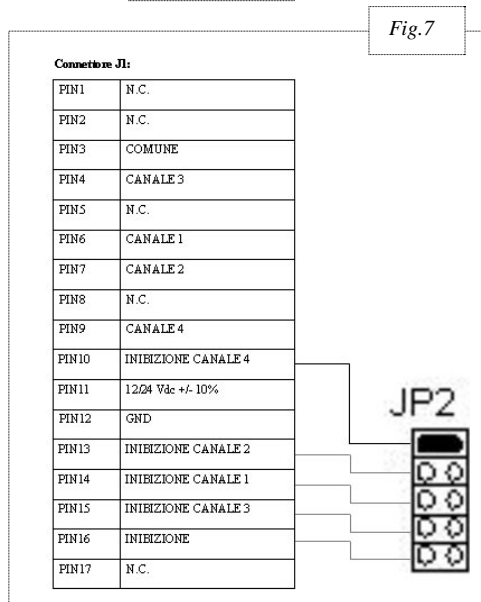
Fig.7

Connettore J1:

| PIN1 | N.C. |
|---|---|
| PIN2 | N.C. |
| PIN3 | COMUNE |
| PIN4 | CANALE 3 |
| PIN5 | N.C. |
| PIN6 | CANALE 1 |
| PIN7 | CANALE 2 |
| PIN8 | N.C. |
| PIN9 | CANALE 4 |
| PIN10 | INIBIZIONE CANALE 4 |
| PIN11 | 12/24 Vdc +/- 10% |
| PIN12 | GND |
| PIN13 | INIBIZIONE CANALE 2 |
| PIN14 | INIBIZIONE CANALE 1 |
| PIN15 | INIBIZIONE CANALE 3 |
| PIN16 | INIBIZIONE |
| PIN17 | N.C. |

JP2